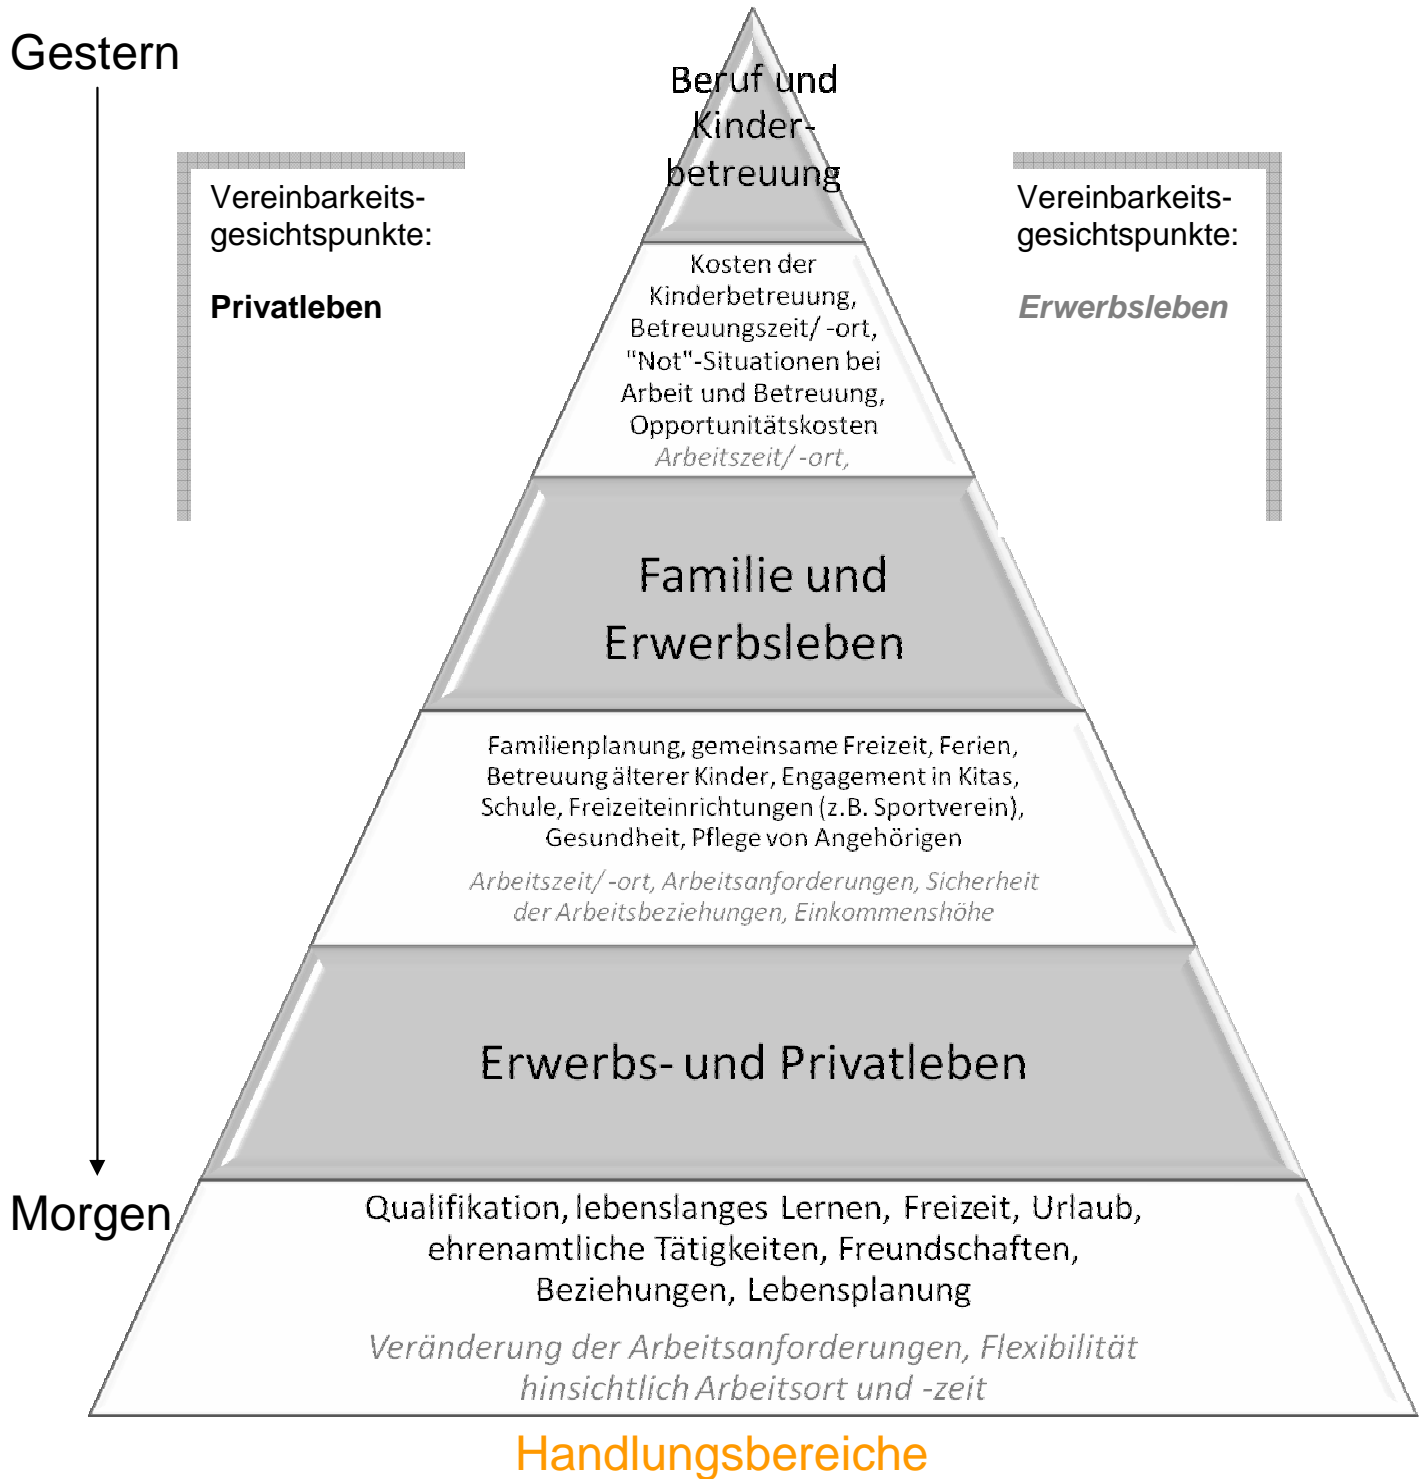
Gestern

Beruf und Kinderbetreuung

Vereinbarkeitsgesichtspunkte:

Privatleben

Vereinbarkeitsgesichtspunkte:

Erwerbsleben

Kosten der Kinderbetreuung, Betreuungszeit/ -ort, "Not"-Situationen bei Arbeit und Betreuung, Opportunitätskosten

Arbeitszeit/ -ort,

Familie und Erwerbsleben

Familienplanung, gemeinsame Freizeit, Ferien, Betreuung älterer Kinder, Engagement in Kitas, Schule, Freizeiteinrichtungen (z.B. Sportverein), Gesundheit, Pflege von Angehörigen

Arbeitszeit/ -ort, Arbeitsanforderungen, Sicherheit der Arbeitsbeziehungen, Einkommenshöhe

Erwerbs- und Privatleben

Morgen

Qualifikation, lebenslanges Lernen, Freizeit, Urlaub, ehrenamtliche Tätigkeiten, Freundschaften, Beziehungen, Lebensplanung

Veränderung der Arbeitsanforderungen, Flexibilität hinsichtlich Arbeitsort und -zeit

Handlungsbereiche